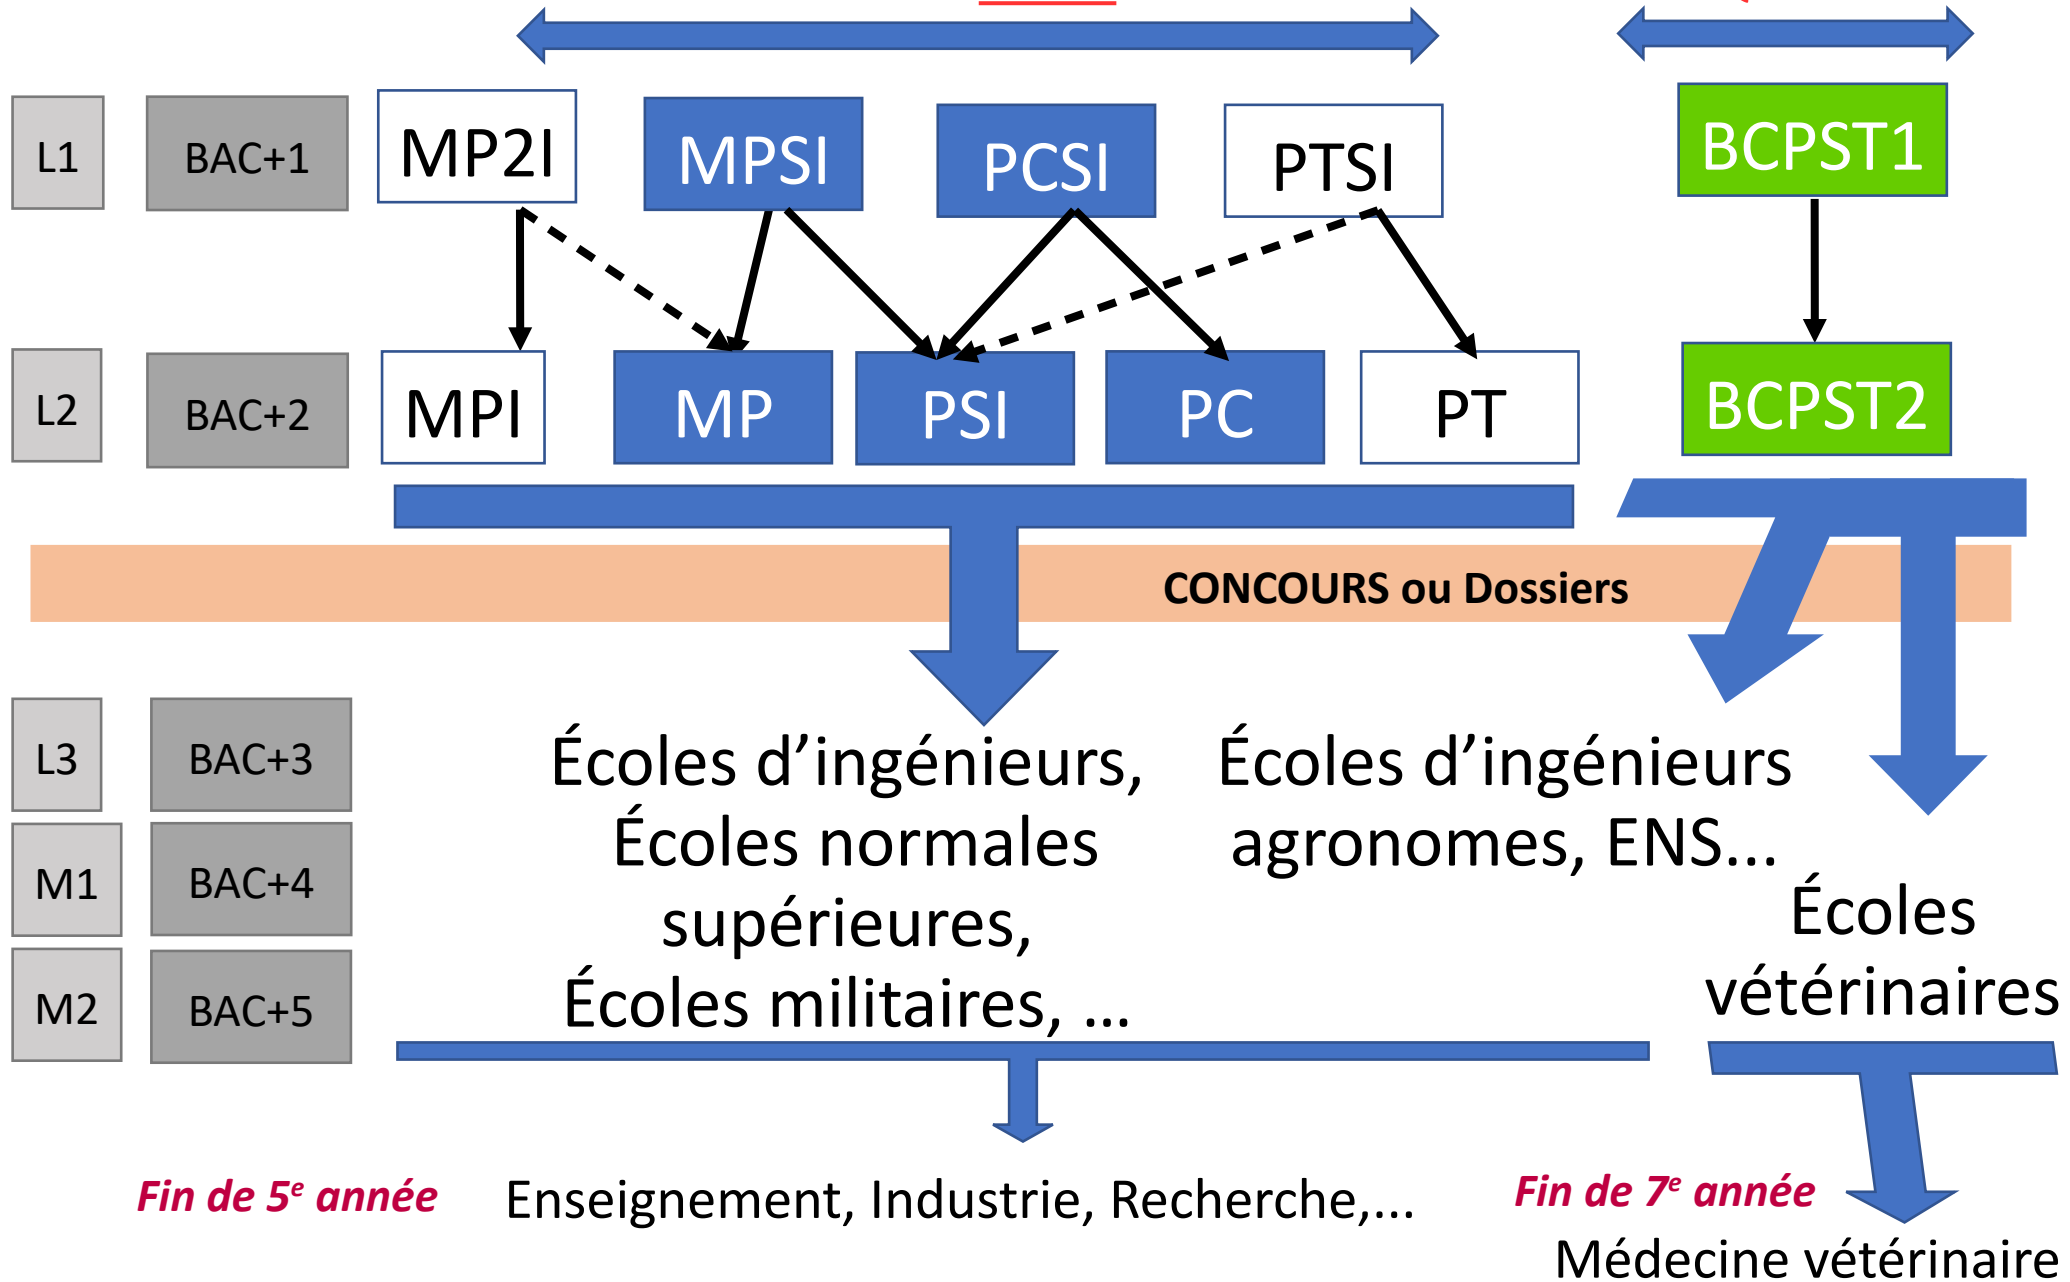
L1

BAC+1

MP2I

MPSI

PCSI

PTSI

BCPST1

L2

BAC+2

MPI

MP

PSI

PC

PT

BCPST2

CONCOURS ou Dossiers

L3

BAC+3

M1

BAC+4

M2

BAC+5

Écoles d'ingénieurs, Écoles normales supérieures, Écoles militaires, ...

Écoles d'ingénieurs agronomes, ENS...

Écoles vétérinaires

Fin de 5$^{e}$ année

Enseignement, Industrie, Recherche,...

Fin de 7$^{e}$ année

Médecine vétérinaire